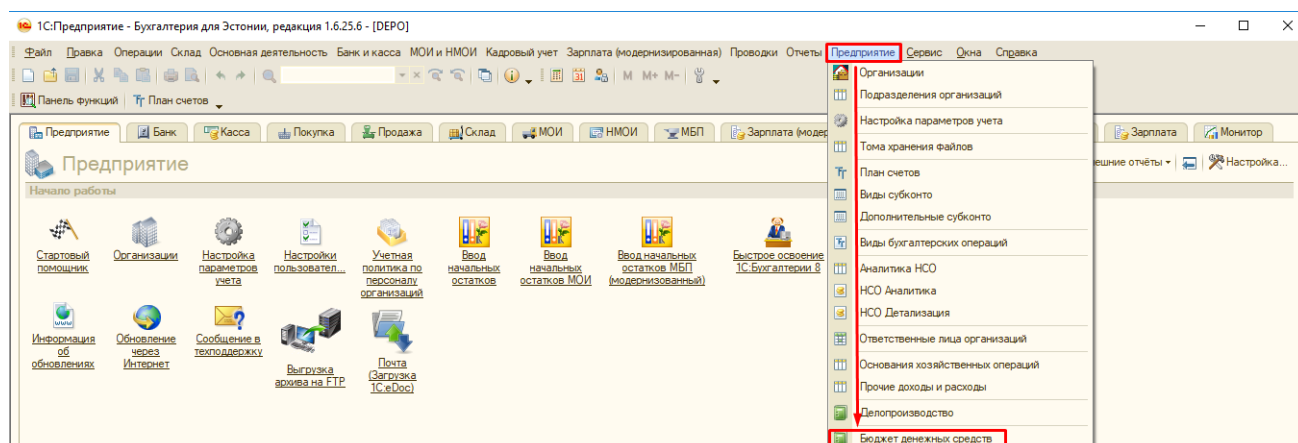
1С:Предприятие - Бухгалтерия для Эстонии, редакция 1.6.25.6 - [DEPO]

Файл Правка Операции Склад Основная деятельность Банк и касса МОИ и НМОИ Кадровый учет Зарплата (модернизированная) Проводки Отчеты Предприятие Сервис Окна Справка

Панель функций План счетов

Предприятие Банк Касса Покупка Продажа Склад МОИ НМОИ МБП Зарплата (модер Зарплата Монитор

Предприятие

ешние отчёты Настройка...

Начало работы

Стартовый помощник
Организации
Настройка параметров учета
Настройки пользовател...
Учетная политика по персоналу организаций
Ввод начальных остатков
Ввод начальных остатков МОИ
Ввод начальных остатков МБП (модернизированный)
Быстрое освоение 1С:Бухгалтерии 8

Информация об обновлениях
Обновление через Интернет
Сообщение в техподдержку
Выгрузка архива на FTP
Почта (Загрузка 1C:eDoc)

Организации
Подразделения организаций
Настройка параметров учета
Тома хранения файлов
План счетов
Виды субконто
Дополнительные субконто
Виды бухгалтерских операций
Аналитика НСО
НСО Аналитика
НСО Детализация
Ответственные лица организаций
Основания хозяйственных операций
Прочие доходы и расходы
Делопроизводство
Бюджет денежных средств